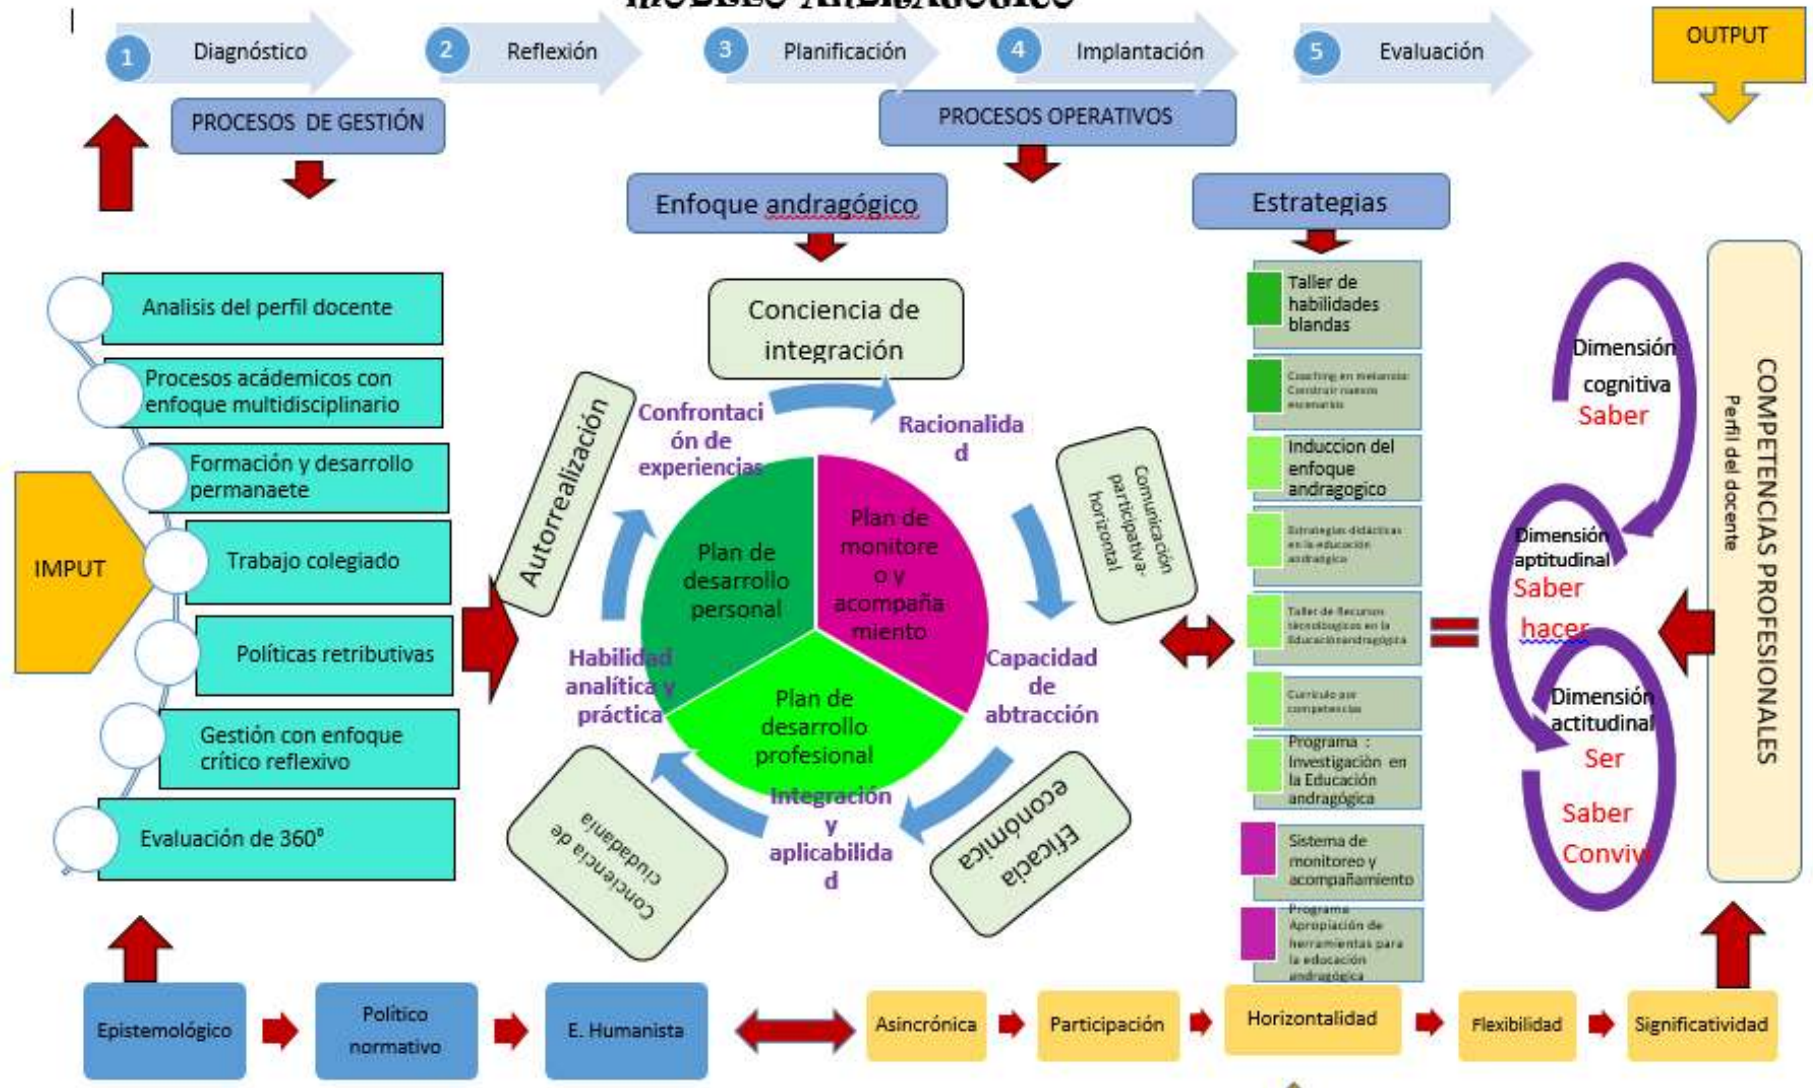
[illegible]

1 Diagnóstico
2 Reflexión
3 Planificación
4 Implantación
5 Evaluación

OUTPUT

PROCESOS DE GESTIÓN

PROCESOS OPERATIVOS

Enfoque andragógico

Estrategias

Analisis del perfil docente

Procesos acádemicos con enfoque multidisciplinario

Formación y desarrollo permanaete

IMPUT

Trabajo colegiado

Políticas retributivas

Gestión con enfoque crítico reflexivo

Evaluación de 360°

Conciencia de integración

Autorrealización

Confrontación de experiencias

Racionalidad

Comunicación participativa-horizontal

Plan de desarrollo personal

Plan de monitoreo y acompañamiento

Plan de desarrollo profesional

Habilidad analítica y práctica

Capacidad de abtracción

Integración y aplicabilidad

Conciencia de ciudadania

Eficacia económica

Taller de habilidades blandas

Coaching en metanoia: Construir nuevos escenarios

Induccion del enfoque andragogico

Estrategias didácticas en la educación andragógica

Taller de Recursos tecnológicos en la Educaciónandragógica

Currículo por competencias

Programa : Investigación en la Educación andragógica

Sistema de monitoreo y acompañamiento

Programa Apropiación de herramientas para la educación andragógica

Dimensión cognitiva
Saber

Dimensión aptitudinal
Saber hacer

Dimensión actitudinal
Ser

Saber Conviv

COMPETENCIAS PROFESIONALES
Perfil del docente

Epistemológico
Político normativo
E. Humanista
Asincrónica
Participación
Horizontalidad
Flexibilidad
Significatividad